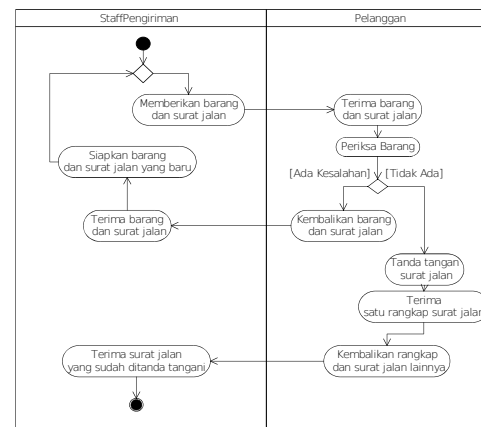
StaffPengiriman

Pelanggan

Memberikan barang dan surat jalan

Terima barang dan surat jalan

Periksa Barang

Siapkan barang dan surat jalan yang baru

[Ada Kesalahan]

[Tidak Ada]

Terima barang dan surat jalan

Kembalikan barang dan surat jalan

Tanda tangan surat jalan

Terima satu rangkap surat jalan

Terima surat jalan yang sudah ditanda tangani

Kembalikan rangkap dan surat jalan lainnya